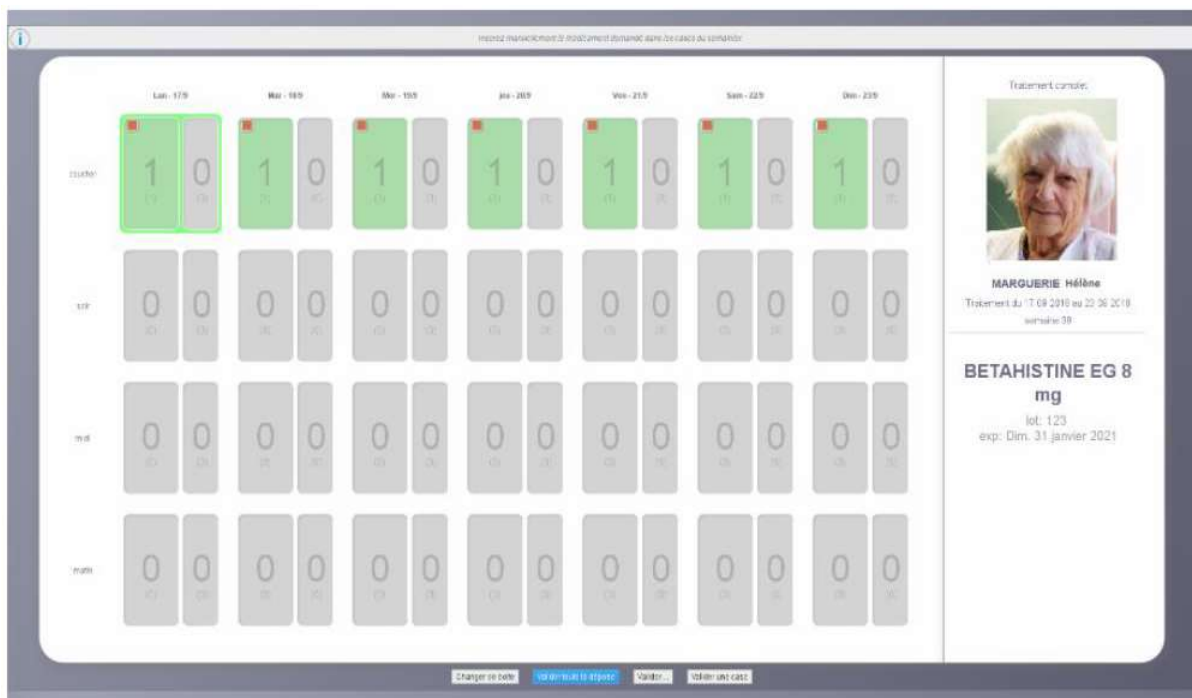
Insérez manuellement le médicament demandé dans les cases du semainier

| | Lun - 17/9 | | Mar - 18/9 | | Mer - 19/9 | | Jeu - 20/9 | | Ven - 21/9 | | Sam - 22/9 | | Dim - 23/9 | |
|---|---|---|---|---|---|---|---|---|---|---|---|---|---|---|
| coucher | 1 | 0 | 1 | 0 | 1 | 0 | 1 | 0 | 1 | 0 | 1 | 0 | 1 | 0 |
| soir | 0 | 0 | 0 | 0 | 0 | 0 | 0 | 0 | 0 | 0 | 0 | 0 | 0 | 0 |
| midi | 0 | 0 | 0 | 0 | 0 | 0 | 0 | 0 | 0 | 0 | 0 | 0 | 0 | 0 |
| matin | 0 | 0 | 0 | 0 | 0 | 0 | 0 | 0 | 0 | 0 | 0 | 0 | 0 | 0 |

Traitement consulté:

MARGUERIE Hélène

Traitement du 17 09 2018 au 23 09 2018

semaine 38

BETAHISTINE EG 8 mg

lot: 123

exp: Dim. 31 janvier 2021

Changer de boite

Valider tout le dépose

Valider...

Valider une case